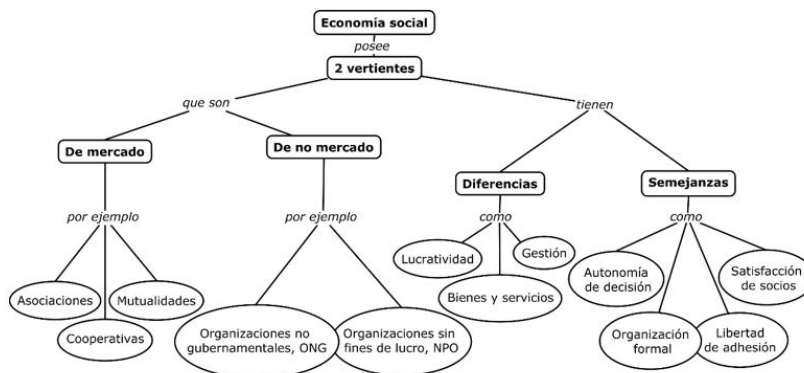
Economía social

posee

2 vertientes

que son

tienen

De mercado

De no mercado

Diferencias

Semejanzas

por ejemplo

por ejemplo

como

como

Asociaciones

Mutualidades

Cooperativas

Organizaciones no gubernamentales, ONG

Organizaciones sin fines de lucro, NPO

Lucratividad

Gestión

Bienes y servicios

Autonomía de decisión

Satisfacción de socios

Organización formal

Libertad de adhesión